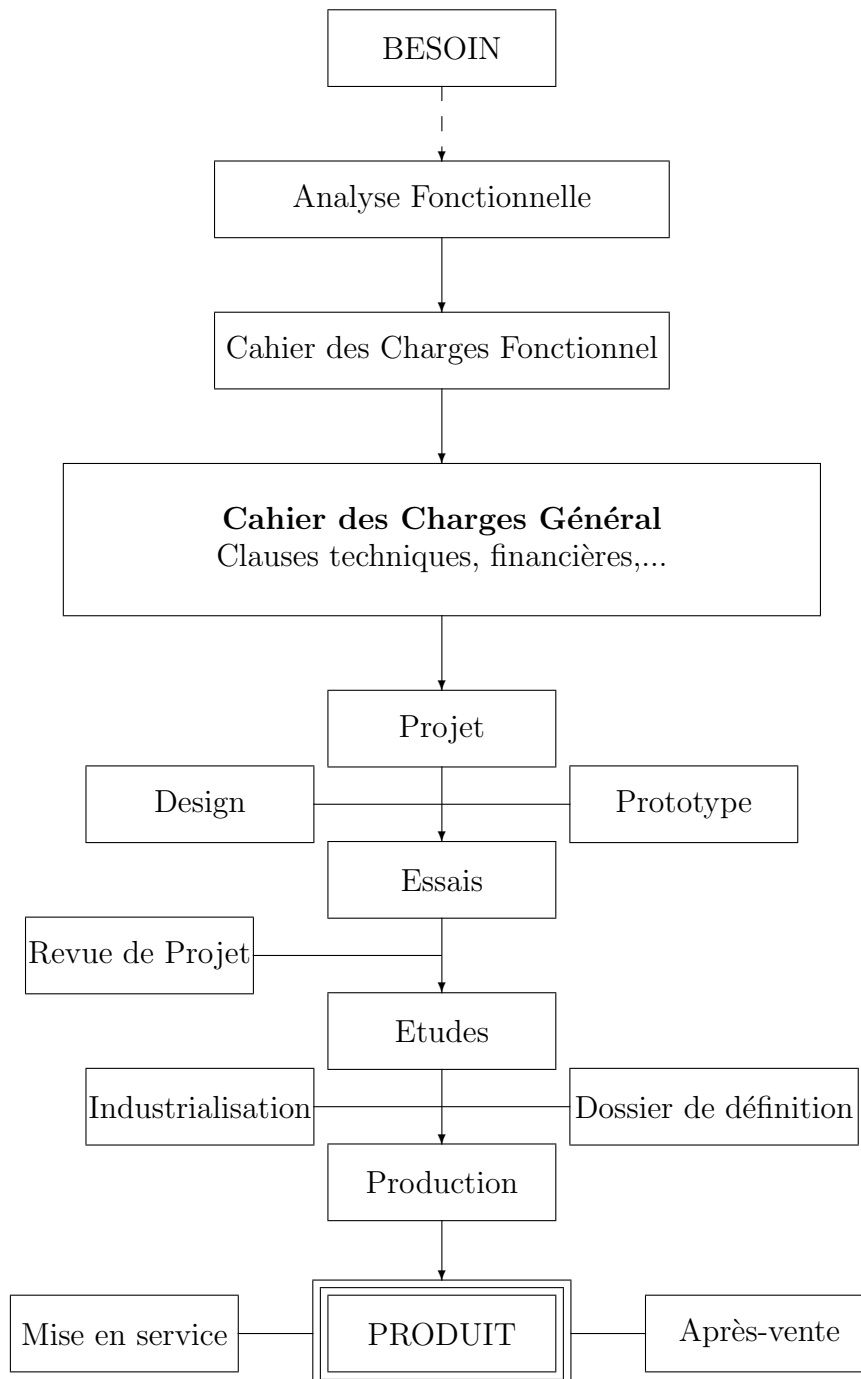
BESOIN

Analyse Fonctionnelle

Cahier des Charges Fonctionnel

**Cahier des Charges Général**
Clauses techniques, financières,...

Projet

Design

Prototype

Essais

Revue de Projet

Etudes

Industrialisation

Dossier de définition

Production

Mise en service

PRODUIT

Après-vente